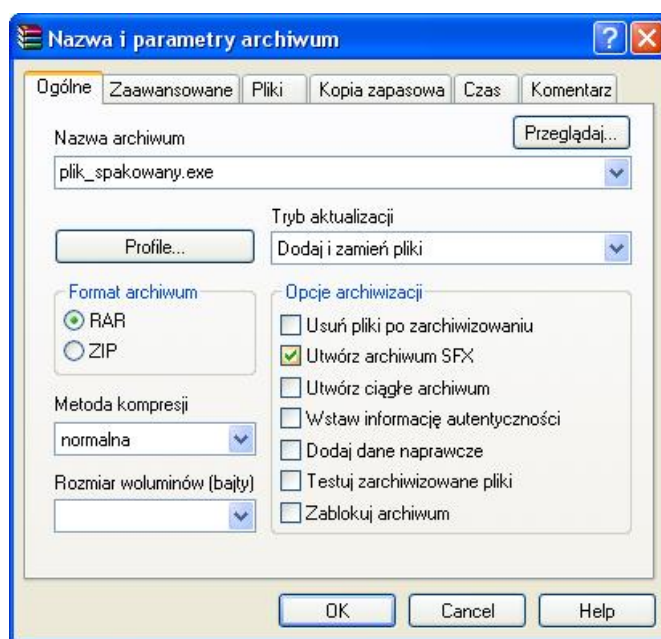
Nazwa i parametry archiwum

Ogólne | Zaawansowane | Pliki | Kopia zapasowa | Czas | Komentarz

Nazwa archiwum

Przeglądaj...

plik_spakowany.exe

Tryb aktualizacji

Profile...

Dodaj i zamień pliki

Format archiwum

RAR

ZIP

Opcje archiwizacji

Usuń pliki po zarchiwizowaniu

Utwórz archiwum SFX

Utwórz ciągłe archiwum

Wstaw informację autentyczności

Dodaj dane naprawcze

Testuj zarchiwizowane pliki

Zablokuj archiwum

Metoda kompresji

normalna

Rozmiar woluminów (bajty)

OK

Cancel

Help